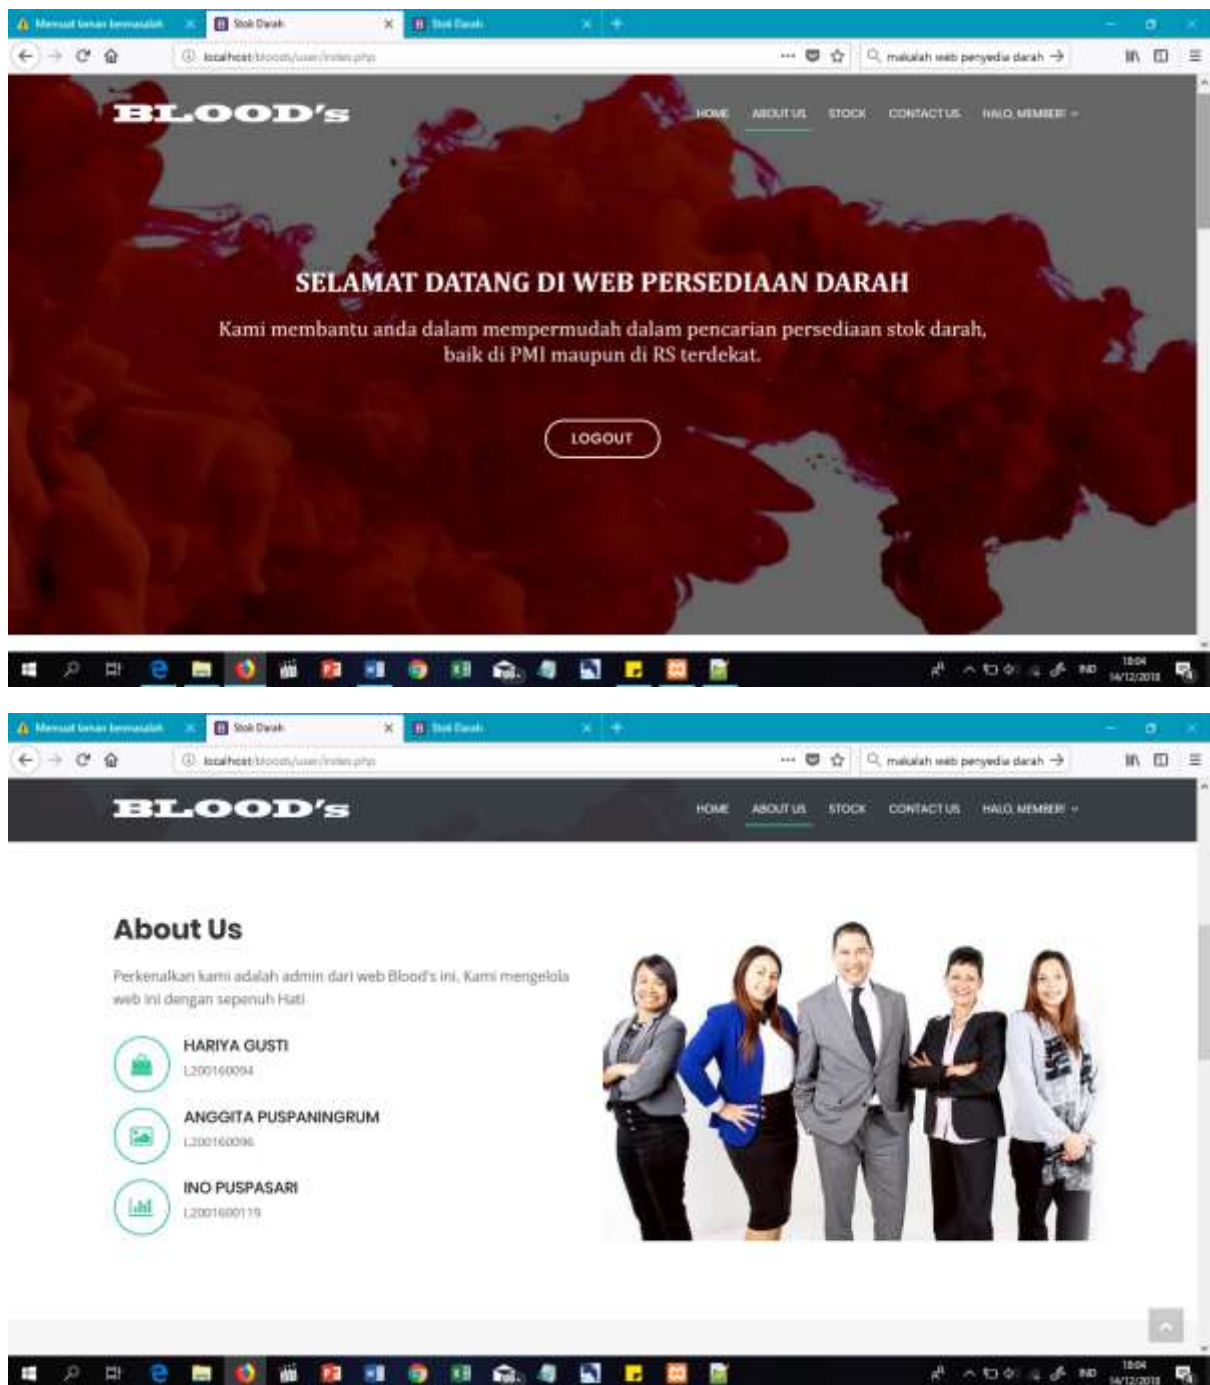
Memuat laman bermasalah × Stok Darah × Stok Darah × +

localhost/bloods/user/index.php ··· makalah web penyedia darah →

BLOOD's

HOME ABOUT US STOCK CONTACT US HALO, MEMBER! ▾

SELAMAT DATANG DI WEB PERSEDIAAN DARAH

Kami membantu anda dalam mempermudah dalam pencarian persediaan stok darah, baik di PMI maupun di RS terdekat.

LOGOUT

IND 18:04 14/12/2018

Memuat laman bermasalah × Stok Darah × Stok Darah × +

localhost/bloods/user/index.php ··· makalah web penyedia darah →

BLOOD's

HOME ABOUT US STOCK CONTACT US HALO, MEMBER! ▾

About Us

Perkenalkan kami adalah admin dari web Blood's ini. Kami mengelola web ini dengan sepenuh Hati

HARIYA GUSTI
L200160094

ANGGITA PUSPANINGRUM
L200160096

INO PUSPASARI
L200160119

IND 18:04 14/12/2018